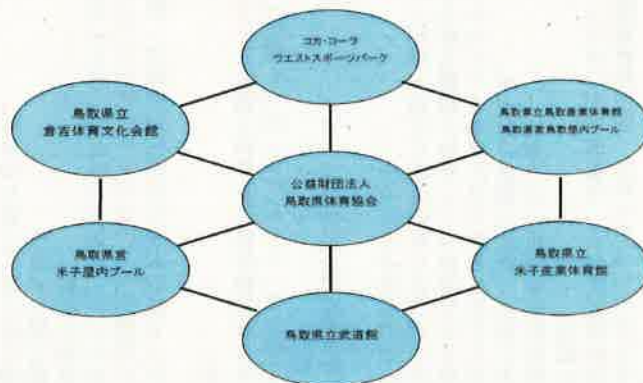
コカ･コーラ
ウエストスポーツパーク

鳥取県立
倉吉体育文化会館

鳥取県立鳥取産業体育館
鳥取県営鳥取屋内プール

公益財団法人
鳥取県体育協会

鳥取県営
米子屋内プール

鳥取県立
米子産業体育館

鳥取県立武道館